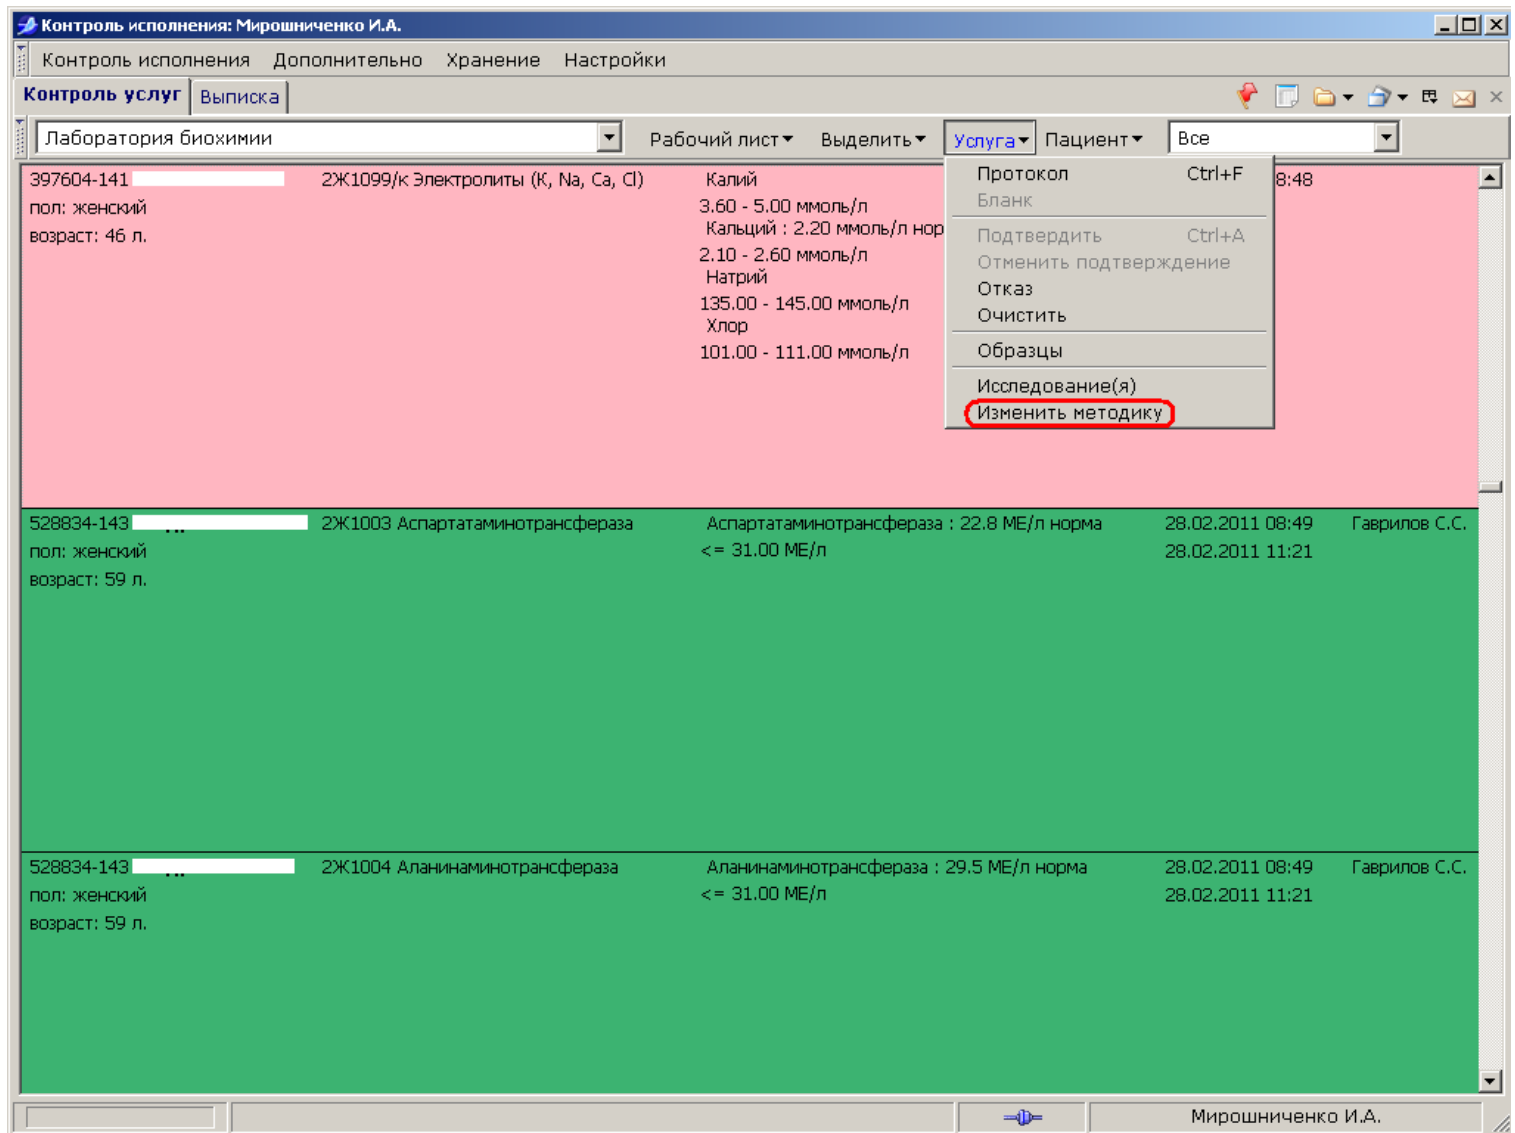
Контроль исполнения: Мирошниченко И.А.

Контроль исполнения Дополнительно Хранение Настройки

Контроль услуг Выписка

Лаборатория биохимии Рабочий лист Выделить Услуга Пациент Все

397604-141
пол: женский
возраст: 46 л.

2Ж1099/к Электролиты (К, Na, Ca, Cl)

Калий
3.60 - 5.00 ммоль/л
Кальций : 2.20 ммоль/л нор
2.10 - 2.60 ммоль/л
Натрий
135.00 - 145.00 ммоль/л
Хлор
101.00 - 111.00 ммоль/л

8:48

Протокол Ctrl+F
Бланк
Подтвердить Ctrl+A
Отменить подтверждение
Отказ
Очистить
Образцы
Исследование(я)
Изменить методику

528834-143
пол: женский
возраст: 59 л.

2Ж1003 Аспартатаминотрансфераза

Аспартатаминотрансфераза : 22.8 МЕ/л норма
<= 31.00 МЕ/л

28.02.2011 08:49
28.02.2011 11:21

Гаврилов С.С.

528834-143
пол: женский
возраст: 59 л.

2Ж1004 Аланинаминотрансфераза

Аланинаминотрансфераза : 29.5 МЕ/л норма
<= 31.00 МЕ/л

28.02.2011 08:49
28.02.2011 11:21

Гаврилов С.С.

Мирошниченко И.А.